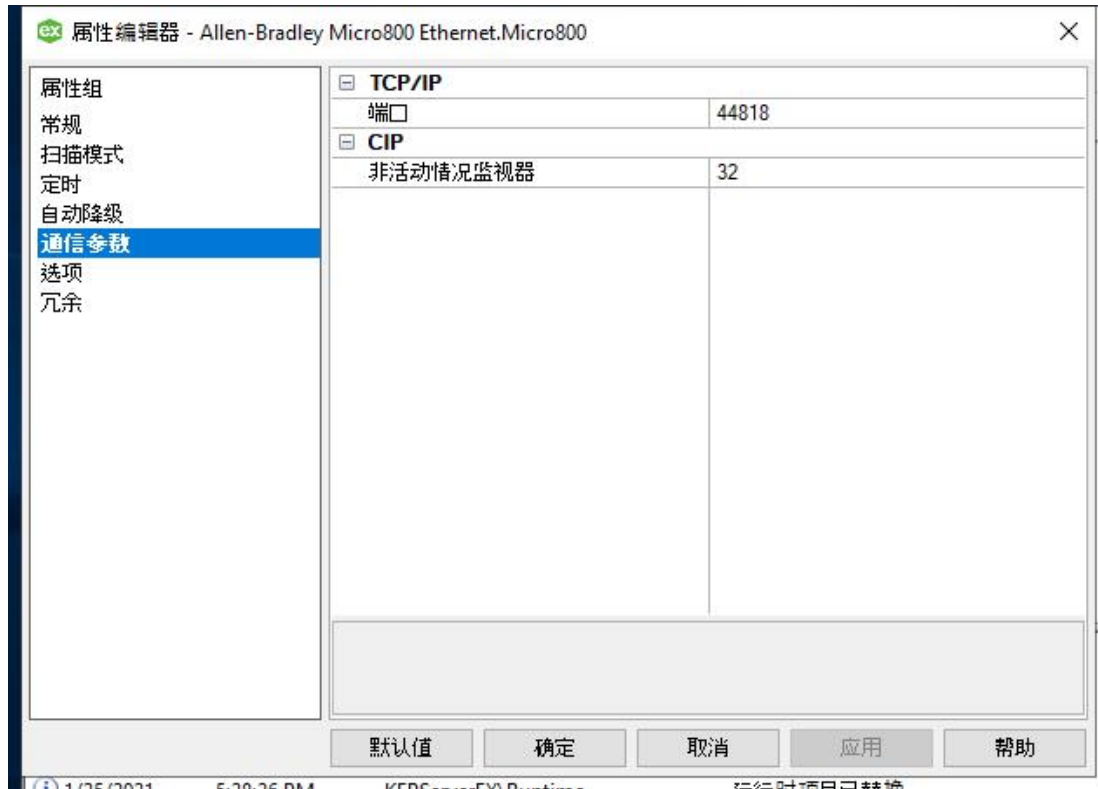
ex 属性编辑器 - Allen-Bradley Micro800 Ethernet.Micro800

×

属性组
常规
扫描模式
定时
自动降级
通信参数
选项
冗余

| ⊟ TCP/IP | |
|---|---|
| 端口 | 44818 |
| ⊟ CIP | |
| 非活动情况监视器 | 32 |

默认值
确定
取消
应用
帮助

1/25/2021 5:38:26 PM KEPServerEX\Runtime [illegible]